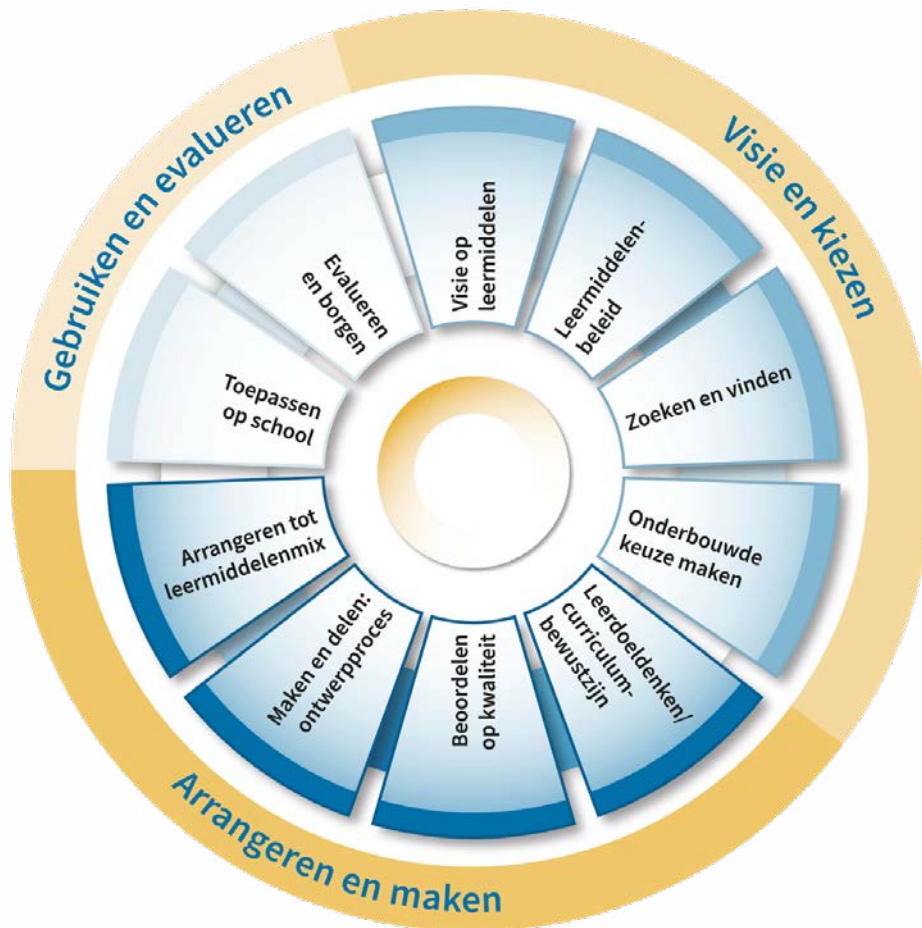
Visie en kiezen

Visie op leermiddelen

Leermiddelenbeleid

Zoeken en vinden

Onderbouwde keuze maken

Arrangeren en maken

Leerdoeldenken/ curriculumbewustzijn

Beoordelen op kwaliteit

Maken en delen: ontwerpproces

Arrangeren tot leermiddelenmix

Gebruiken en evalueren

Toepassen op school

Evalueren en borgen